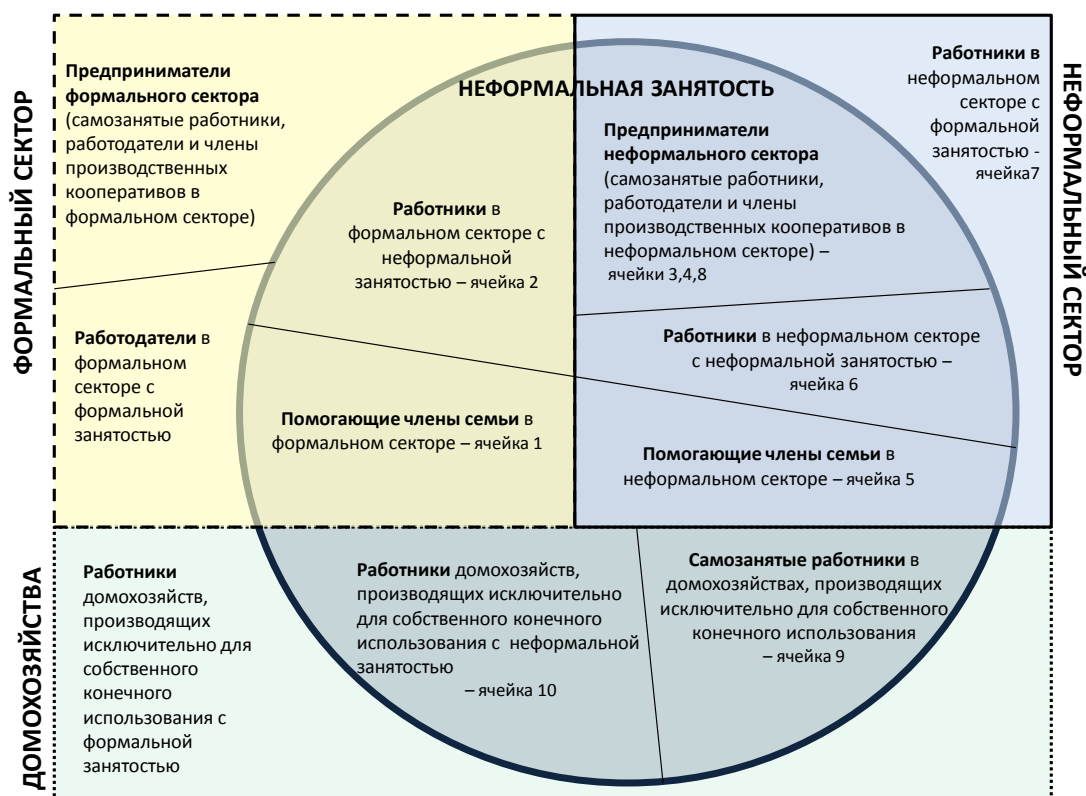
ФОРМАЛЬНЫЙ СЕКТОР

НЕФОРМАЛЬНАЯ ЗАНЯТОСТЬ

НЕФОРМАЛЬНЫЙ СЕКТОР

Предприниматели формального сектора (самозанятые работники, работодатели и члены производственных кооперативов в формальном секторе)

Работники в формальном секторе с неформальной занятостью – ячейка 2

Предприниматели неформального сектора (самозанятые работники, работодатели и члены производственных кооперативов в неформальном секторе) – ячейки 3,4,8

Работники в неформальном секторе с формальной занятостью - ячейка7

Работодатели в формальном секторе с формальной занятостью

Работники в неформальном секторе с неформальной занятостью – ячейка 6

Помогающие члены семьи в формальном секторе – ячейка 1

Помогающие члены семьи в неформальном секторе – ячейка 5

ДОМОХОЗЯЙСТВА

Работники домохозяйств, производящих исключительно для собственного конечного использования с формальной занятостью

Работники домохозяйств, производящих исключительно для собственного конечного использования с неформальной занятостью – ячейка 10

Самозанятые работники в домохозяйствах, производящих исключительно для собственного конечного использования – ячейка 9